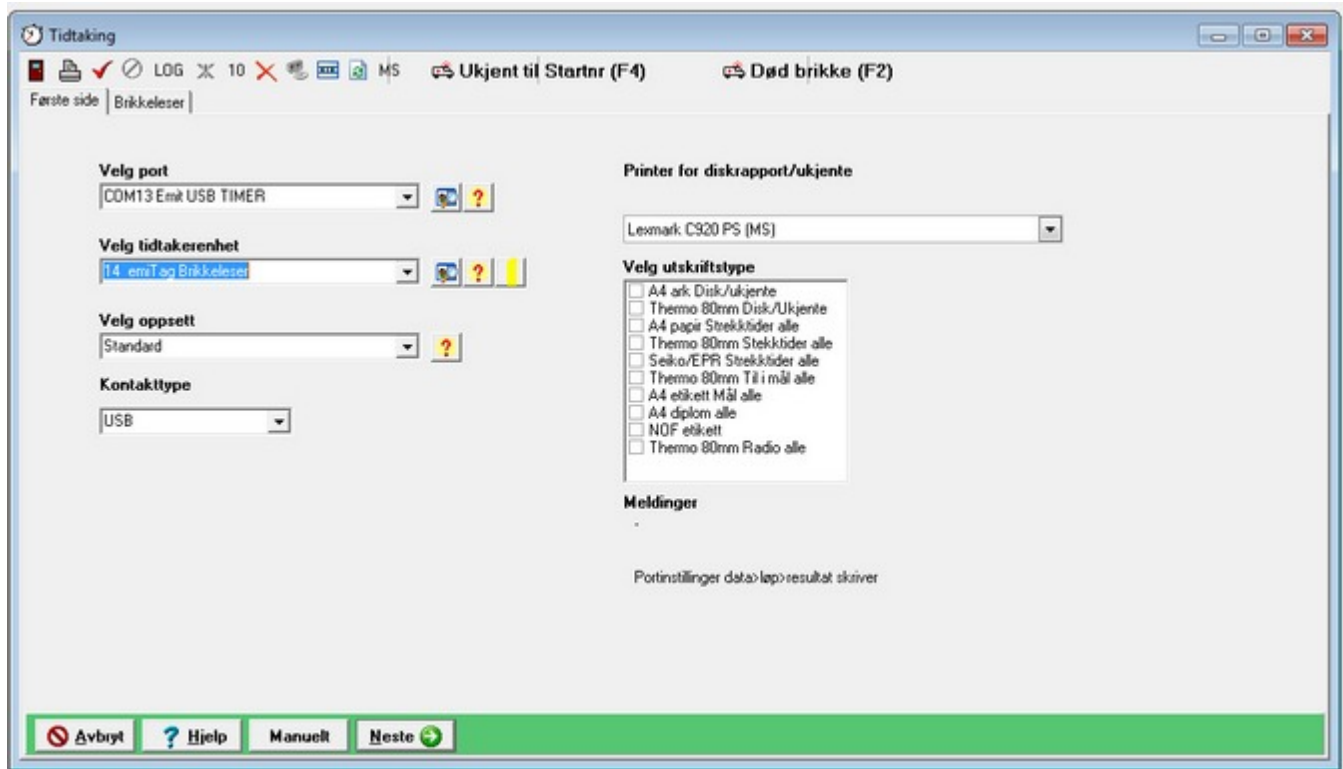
Tidtaking

LOG 10 MS Ukjent til Startnr (F4) Død brikke (F2)

Første side | Brikkeleser

Velg port
COM13 Emit USB TIMER

Velg tidtakerenhet
14 emiTag Brikkeleser

Velg oppsett
Standard

Kontakttype
USB

Printer for diskrapport/ukjente
Lexmark C920 PS (MS)

Velg utskriftstype
A4 ark Disk/ukjente
Thermo 80mm Disk/Ukjente
A4 papir Strekktider alle
Thermo 80mm Stekktider alle
Seiko/EPR Strekktider alle
Thermo 80mm Til i mål alle
A4 etikett Mål alle
A4 diplom alle
NOF etikett
Thermo 80mm Radio alle

Meldinger

Portinstillinger data>løp>resultat skriver

Avbryt ? Hjelp Manuelt Neste